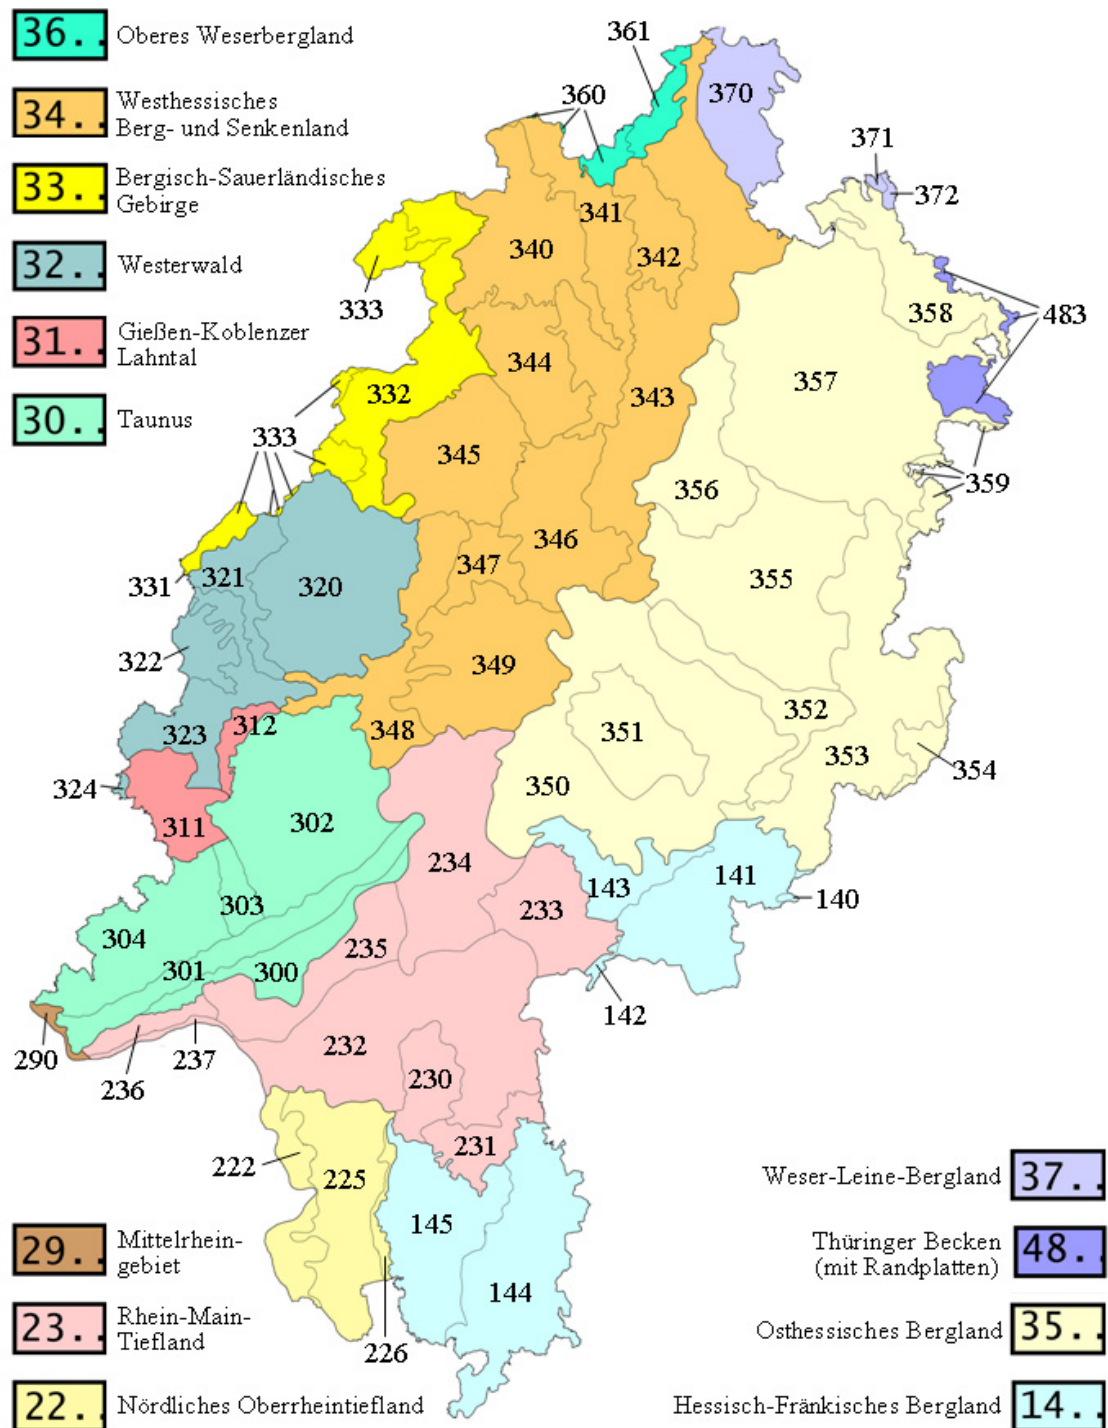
36.. Oberes Weserbergland

34.. Westhessisches Berg- und Senkenland

33.. Bergisch-Sauerländisches Gebirge

32.. Westerwald

31.. Gießen-Koblenzer Lahntal

30.. Taunus

361
360
370
371
372
341
340
342
333
358
483
344
357
332
343
333
345
356
359
346
347
355
331
321
320
322
349
352
351
323
312
348
353
354
324
350
311
302
234
141
143
140
233
303
304
235
301
300
142
232
290
237
236
230
231
222
225
145
144
226

37.. Weser-Leine-Bergland

48.. Thüringer Becken (mit Randplatten)

35.. Osthessisches Bergland

14.. Hessisch-Fränkisches Bergland

29.. Mittelrheingebiet

23.. Rhein-Main-Tiefland

22.. Nördliches Oberrheintiefland